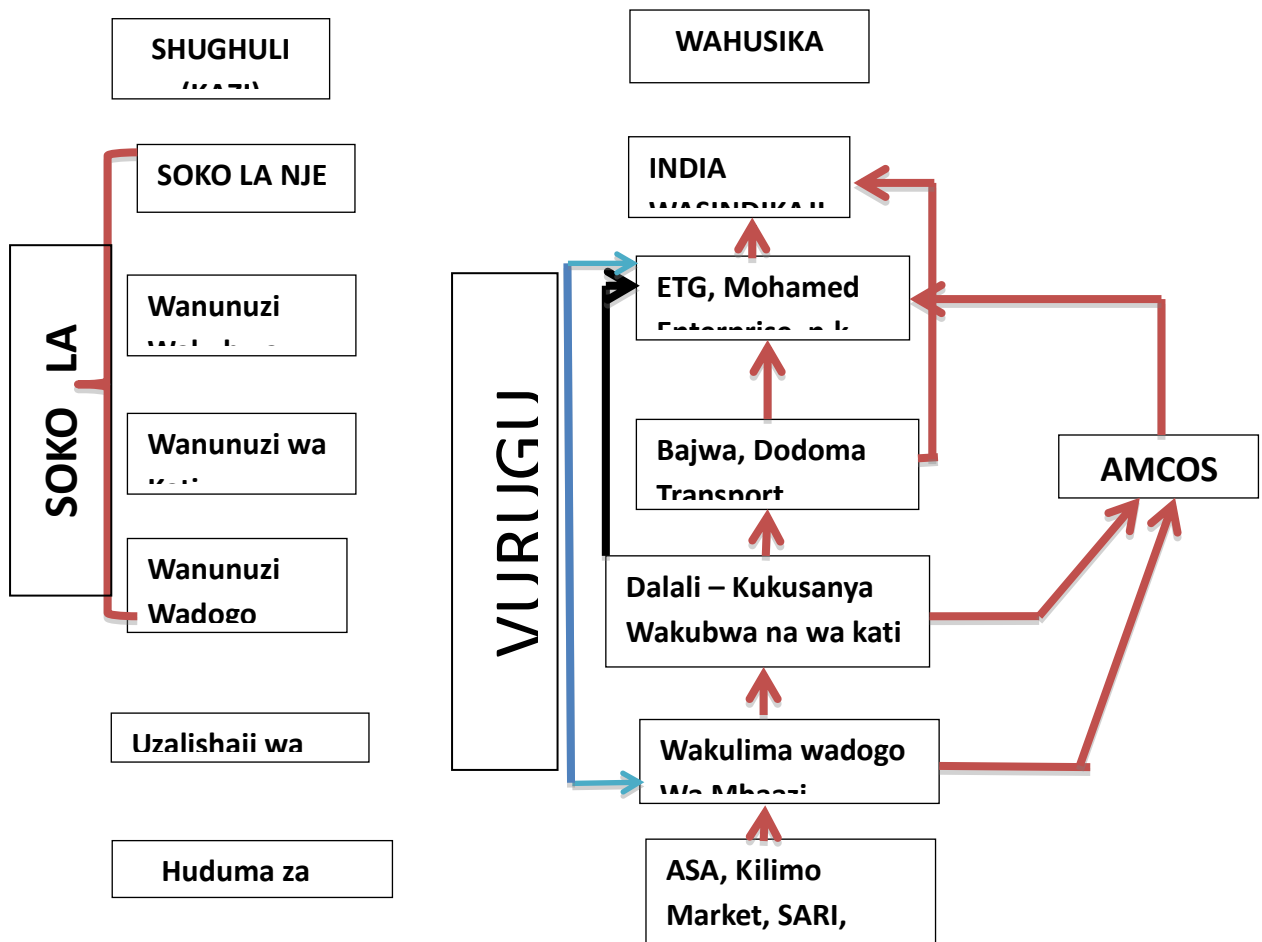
SHUGHULI (KAZI)

WAHUSIKA

SOKO LA NJE

INDIA WASINDIKAJI

SOKO LA

Wanunuzi Wakubwa

ETG, Mohamed Enterprise, n.k

VURUGU

Wanunuzi wa kati

Bajwa, Dodoma Transport

AMCOS

Wanunuzi Wadogo

Dalali – Kukusanya Wakubwa na wa kati

Uzalishaji wa

Wakulima wadogo Wa Mbaazi

Huduma za

ASA, Kilimo Market, SARI,